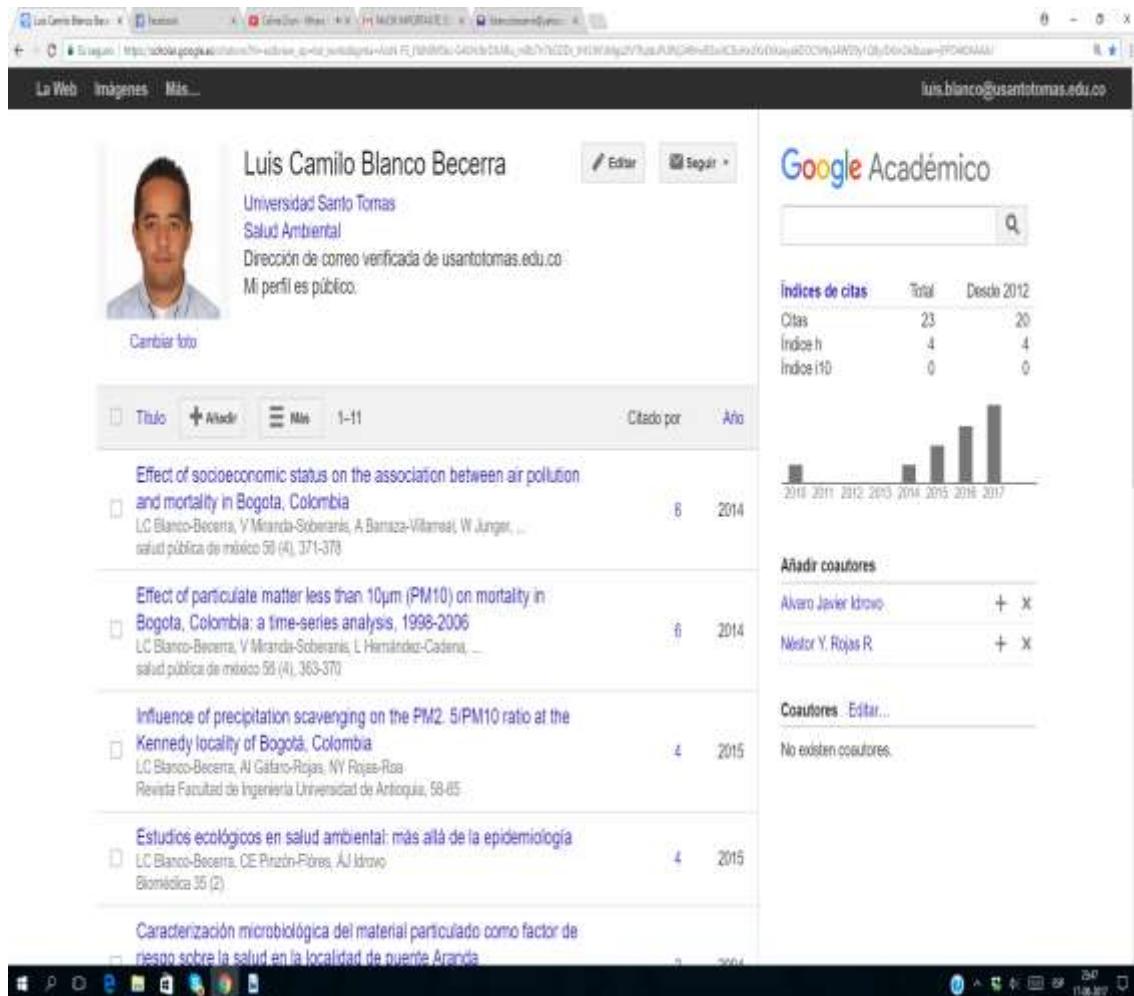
La Web Imágenes Más...

luis.blanco@usantotomas.edu.co

Luis Camilo Blanco Becerra
Universidad Santo Tomas
Salud Ambiental
Dirección de correo verificada de usantotomas.edu.co
Mi perfil es público.

Editar
Seguir

Cambiar foto

Google Académico

| Índices de citas | Total | Desde 2012 |
|---|---|---|
| Citas | 23 | 20 |
| Índice h | 4 | 4 |
| Índice i10 | 0 | 0 |

2010 2011 2012 2013 2014 2015 2016 2017

Título Añadir Más 1–11 Citado por Año

Effect of socioeconomic status on the association between air pollution and mortality in Bogota, Colombia
LC Blanco-Becerra, V Miranda-Soberanis, A Barraza-Villarreal, W Junger, ...
salud pública de méxico 56 (4), 371-378
6 2014

Effect of particulate matter less than 10μm (PM10) on mortality in Bogota, Colombia: a time-series analysis, 1998-2006
LC Blanco-Becerra, V Miranda-Soberanis, L Hernández-Cadena, ...
salud pública de méxico 56 (4), 363-370
6 2014

Influence of precipitation scavenging on the PM2. 5/PM10 ratio at the Kennedy locality of Bogotá, Colombia
LC Blanco-Becerra, AI Gáfaro-Rojas, NY Rojas-Roa
Revista Facultad de Ingeniería Universidad de Antioquia, 58-65
4 2015

Estudios ecológicos en salud ambiental: más allá de la epidemiología
LC Blanco-Becerra, CE Pinzón-Flórez, ÁJ Idrovo
Biomédica 35 (2)
4 2015

Caracterización microbiológica del material particulado como factor de riesgo sobre la salud en la localidad de puente Aranda

Añadir coautores
Alvaro Javier Idrovo
Néstor Y. Rojas R.

Coautores Editar...
No existen coautores.